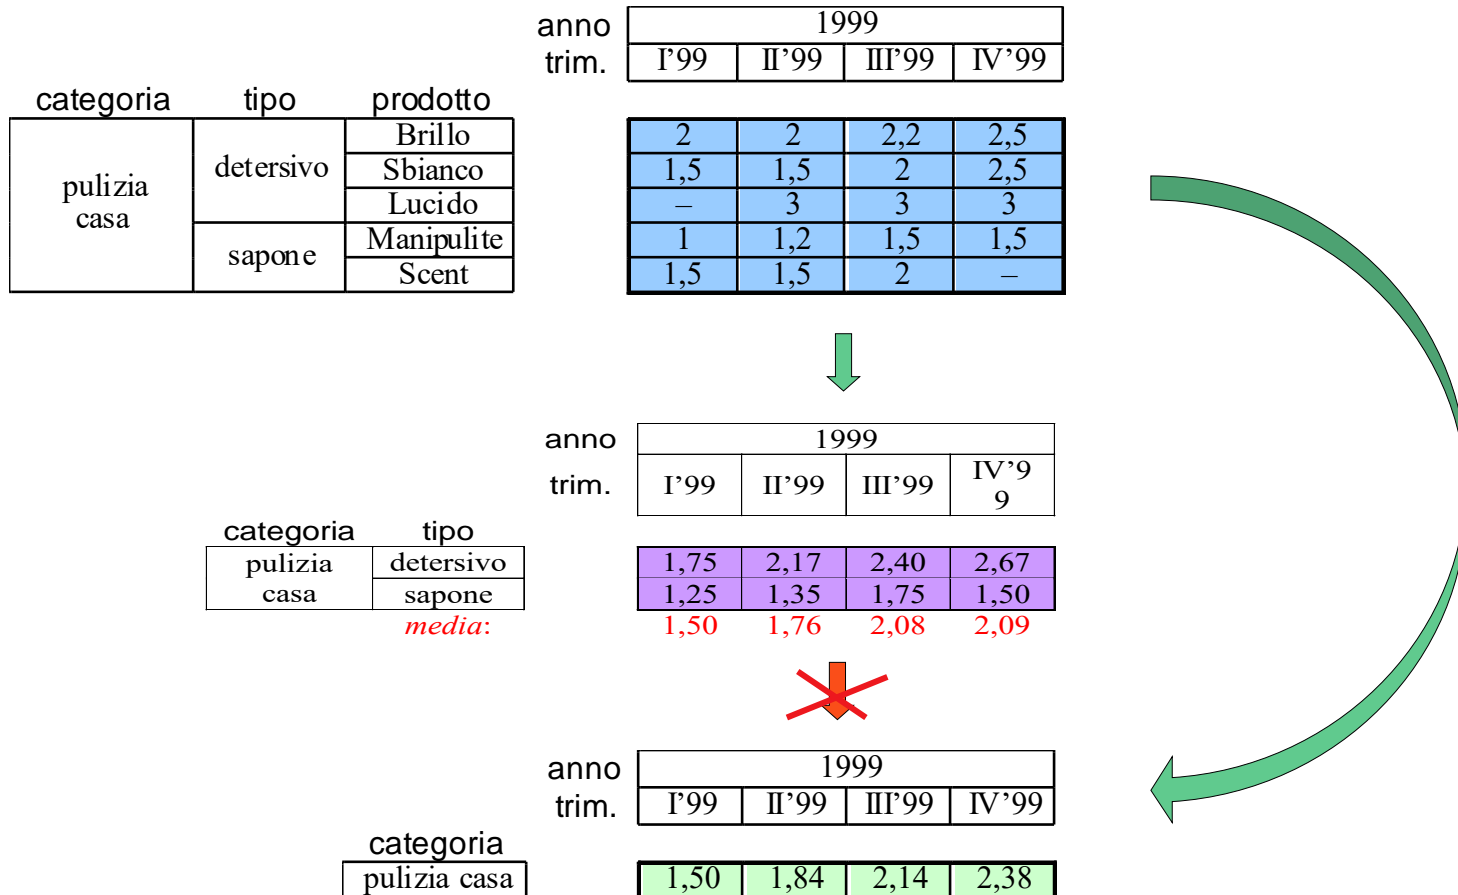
anno

trim.

| 1999 | | | |
|---|---|---|---|
| I'99 | II'99 | III'99 | IV'99 |

| categoria | tipo | prodotto |
|---|---|---|
| pulizia casa | detersivo | Brillo |
| | | Sbianco |
| | | Lucido |
| | sapone | Manipulite |
| | | Scent |

| | | | |
|---|---|---|---|
| 2 | 2 | 2,2 | 2,5 |
| 1,5 | 1,5 | 2 | 2,5 |
| – | 3 | 3 | 3 |
| 1 | 1,2 | 1,5 | 1,5 |
| 1,5 | 1,5 | 2 | – |

anno

trim.

| 1999 | | | |
|---|---|---|---|
| I'99 | II'99 | III'99 | IV'9 9 |

| categoria | tipo |
|---|---|
| pulizia casa | detersivo |
| | sapone |

media:

| | | | |
|---|---|---|---|
| 1,75 | 2,17 | 2,40 | 2,67 |
| 1,25 | 1,35 | 1,75 | 1,50 |
| 1,50 | 1,76 | 2,08 | 2,09 |

anno

trim.

| 1999 | | | |
|---|---|---|---|
| I'99 | II'99 | III'99 | IV'99 |

| categoria |
|---|
| pulizia casa |

| | | | |
|---|---|---|---|
| 1,50 | 1,84 | 2,14 | 2,38 |